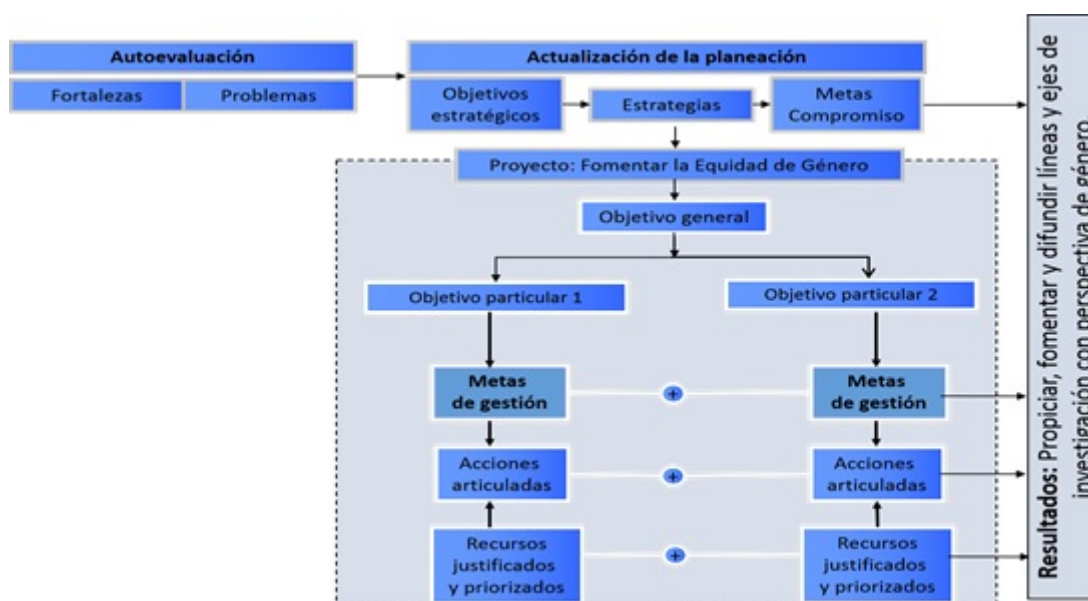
Autoevaluación

Fortalezas

Problemas

Actualización de la planeación

Objetivos estratégicos

Estrategias

Metas Compromiso

Proyecto: Fomentar la Equidad de Género

Objetivo general

Objetivo particular 1

Objetivo particular 2

Metas de gestión

+

Metas de gestión

Acciones articuladas

+

Acciones articuladas

Recursos justificados y priorizados

+

Recursos justificados y priorizados

Resultados: Propiciar, fomentar y difundir líneas y ejes de investigación con perspectiva de género